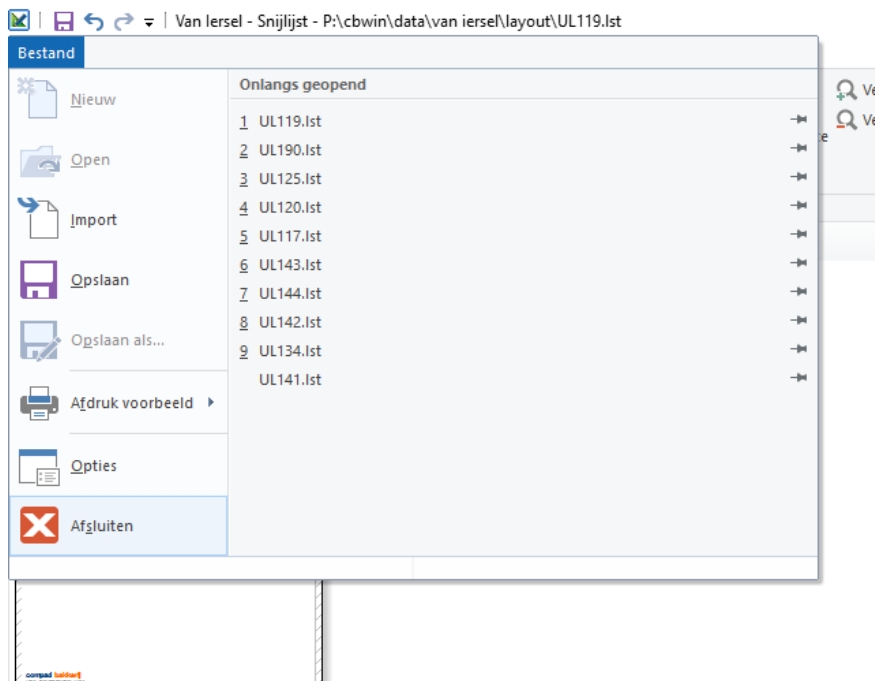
Van Iersel - Snijlijst - P:\cbwin\data\van iersel\layout\UL119.lst

Bestand

Nieuw

Open

Import

Opslaan

Opslaan als...

Afdruk voorbeeld

Opties

Afsluiten

Onlangs geopend

1 UL119.lst
2 UL190.lst
3 UL125.lst
4 UL120.lst
5 UL117.lst
6 UL143.lst
7 UL144.lst
8 UL142.lst
9 UL134.lst
UL141.lst

Ve
Ve
e

compad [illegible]